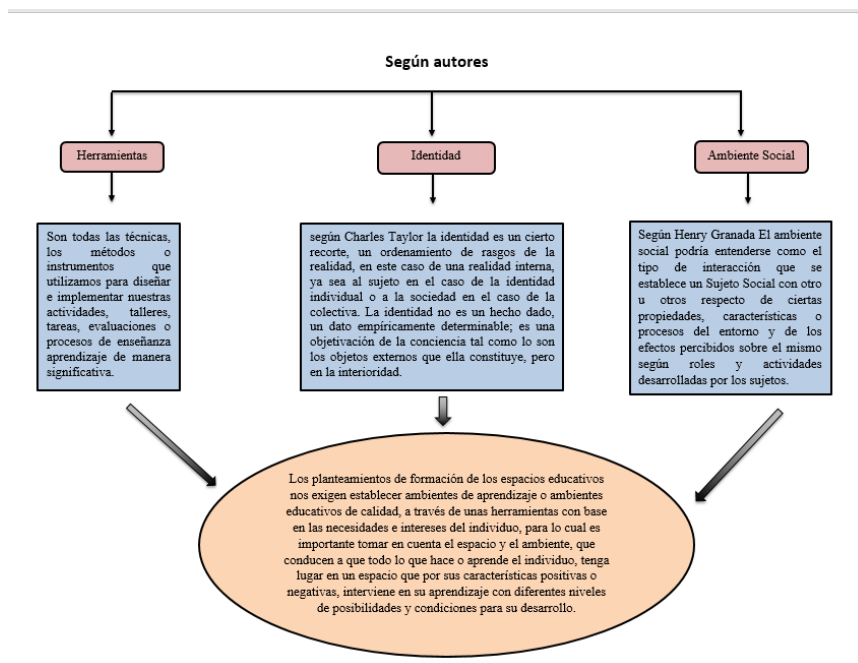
Según autores

Herramientas

Identidad

Ambiente Social

Son todas las técnicas, los métodos o instrumentos que utilizamos para diseñar e implementar nuestras actividades, talleres, tareas, evaluaciones o procesos de enseñanza aprendizaje de manera significativa.

según Charles Taylor la identidad es un cierto recorte, un ordenamiento de rasgos de la realidad, en este caso de una realidad interna, ya sea al sujeto en el caso de la identidad individual o a la sociedad en el caso de la colectiva. La identidad no es un hecho dado, un dato empíricamente determinable; es una objetivación de la conciencia tal como lo son los objetos externos que ella constituye, pero en la interioridad.

Según Henry Granada El ambiente social podría entenderse como el tipo de interacción que se establece un Sujeto Social con otro u otros respecto de ciertas propiedades, características o procesos del entorno y de los efectos percibidos sobre el mismo según roles y actividades desarrolladas por los sujetos.

Los planteamientos de formación de los espacios educativos nos exigen establecer ambientes de aprendizaje o ambientes educativos de calidad, a través de unas herramientas con base en las necesidades e intereses del individuo, para lo cual es importante tomar en cuenta el espacio y el ambiente, que conducen a que todo lo que hace o aprende el individuo, tenga lugar en un espacio que por sus características positivas o negativas, interviene en su aprendizaje con diferentes niveles de posibilidades y condiciones para su desarrollo.